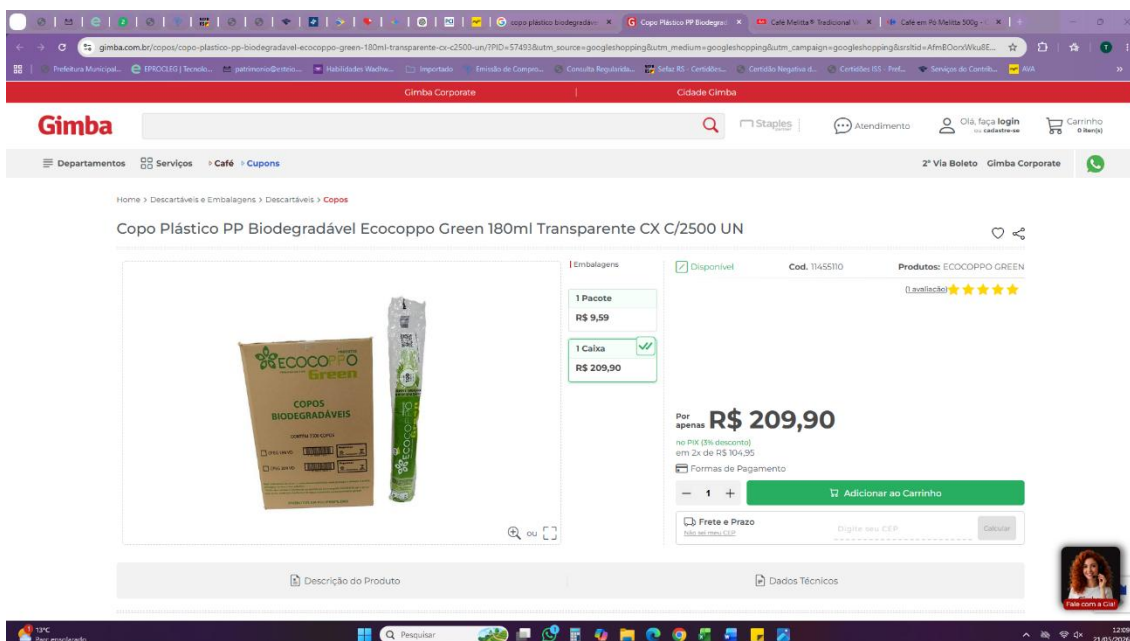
copo plástico biodegradáv × Copo Plástico PP Biodegrad × Café Melitta® Tradicional × Café em Pó Melitta 500g ×

gimba.com.br/copos/copo-plastico-pp-biodegradavel-ecocoppo-green-180ml-transparente-cx-c2500-un/?PID=57493&utm_source=googleshopping&utm_medium=googleshopping&utm_campaign=googleshopping&srsltid=AfmBOorxWku8E...

Prefeitura Municipal... EPROCLEG | Tecnolo... patrimonio@estrel... Habilidades Wadhw... Importado Emissão de Compro... Consulta Regularida... Sefaz RS - Certidões... Certidão Negativa d... Certidões ISS - Pref... Serviços do Contrib... AVA

Gimba Corporate | Cidade Gimba

Gimba

Staples Atendimento Olá, faça login ou cadastre-se Carrinho 0 item(s)

Departamentos Serviços Café Cupons

2ª Via Boleto Gimba Corporate

Home > Descartáveis e Embalagens > Descartáveis > Copos

Copo Plástico PP Biodegradável Ecocoppo Green 180ml Transparente CX C/2500 UN

ECOCOPPO Green
COPOS BIODEGRADÁVEIS

ou

Embalagens

1 Pacote
R$ 9,59

1 Caixa
R$ 209,90

Disponível Cod. 11455110 Produtos: ECOCOPPO GREEN

(1 avaliação)

Por apenas R$ 209,90
no PIX (5% desconto)
em 2x de R$ 104,95
Formas de Pagamento

− 1 + Adicionar ao Carrinho

Frete e Prazo
Não sei meu CEP
Digite seu CEP
Calcular

Descrição do Produto
Dados Técnicos

Fale com a Cia!

13°C
Parc ensolarado
Pesquisar
12:09
21/05/2025